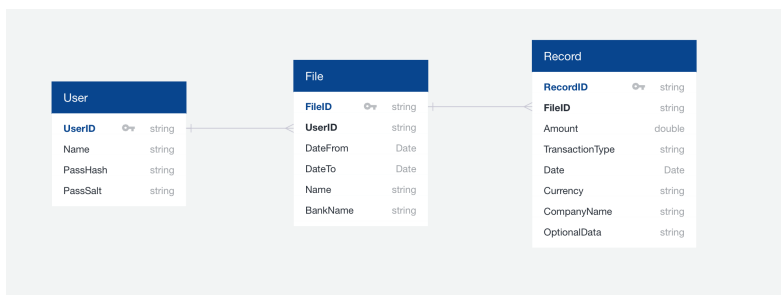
User

UserID string
Name string
PassHash string
PassSalt string

File

FileID string
UserID string
DateFrom Date
DateTo Date
Name string
BankName string

Record

RecordID string
FileID string
Amount double
TransactionType string
Date Date
Currency string
CompanyName string
OptionalData string